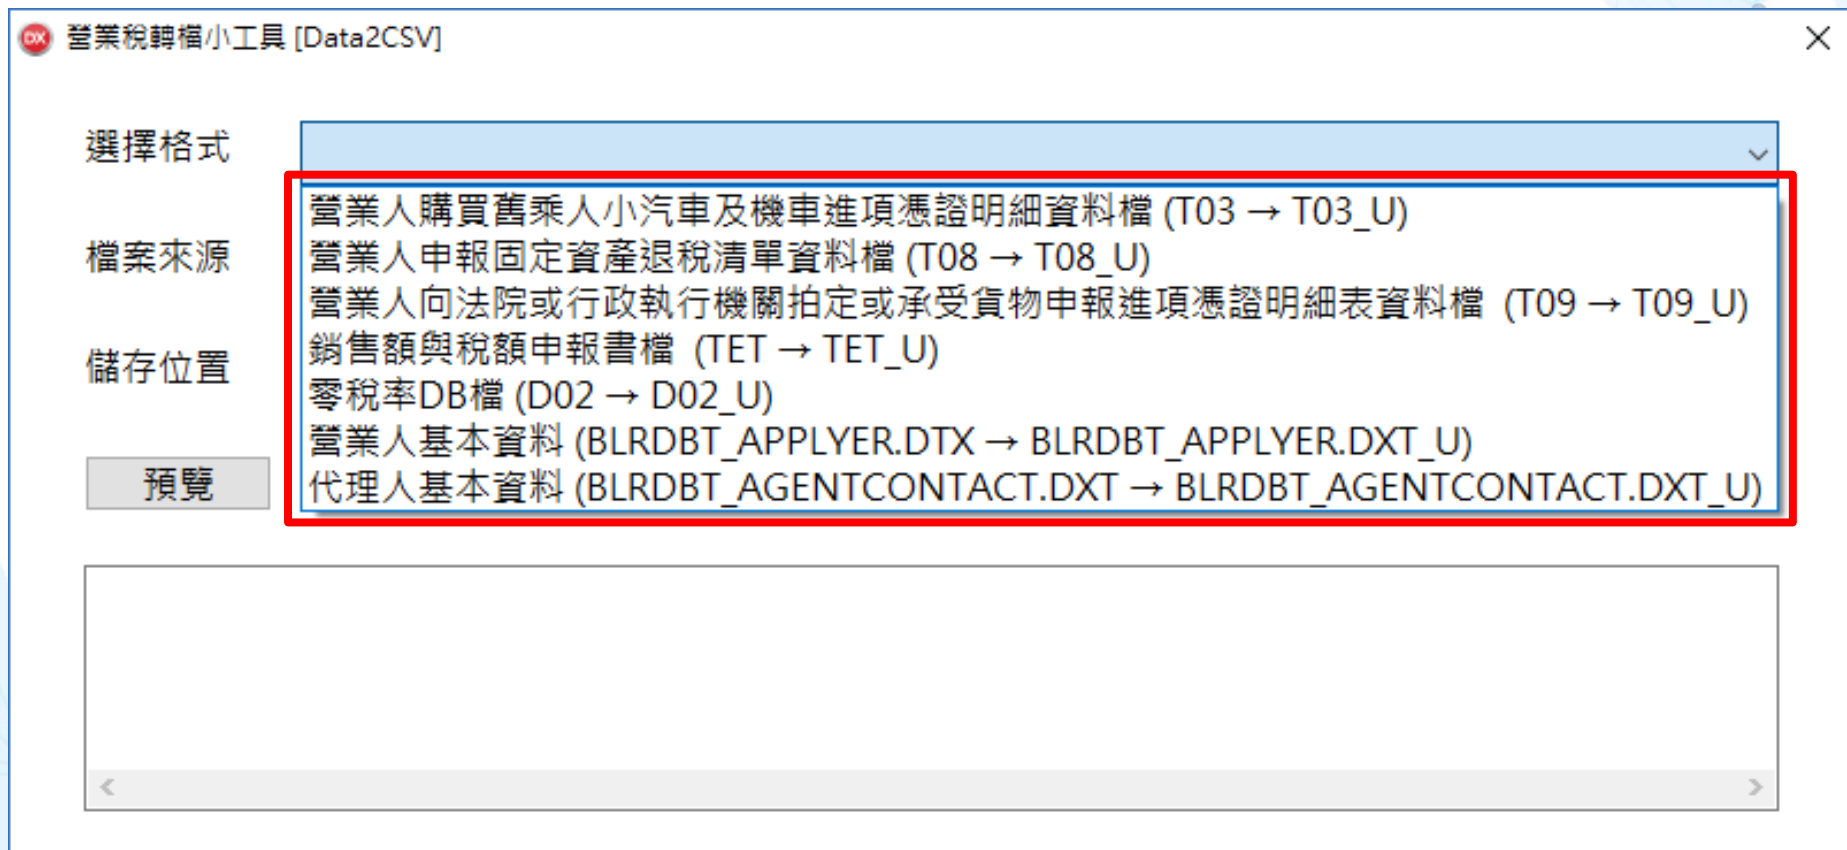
營業稅轉檔小工具 [Data2CSV]

選擇格式

營業人購買舊乘人小汽車及機車進項憑證明細資料檔 (T03 → T03_U)
營業人申報固定資產退稅清單資料檔 (T08 → T08_U)
營業人向法院或行政執行機關拍定或承受貨物申報進項憑證明細表資料檔 (T09 → T09_U)
銷售額與稅額申報書檔 (TET → TET_U)
零稅率DB檔 (D02 → D02_U)
營業人基本資料 (BLRDBT_APPLYER.DTX → BLRDBT_APPLYER.DXT_U)
代理人基本資料 (BLRDBT_AGENTCONTACT.DXT → BLRDBT_AGENTCONTACT.DXT_U)

檔案來源

儲存位置

預覽